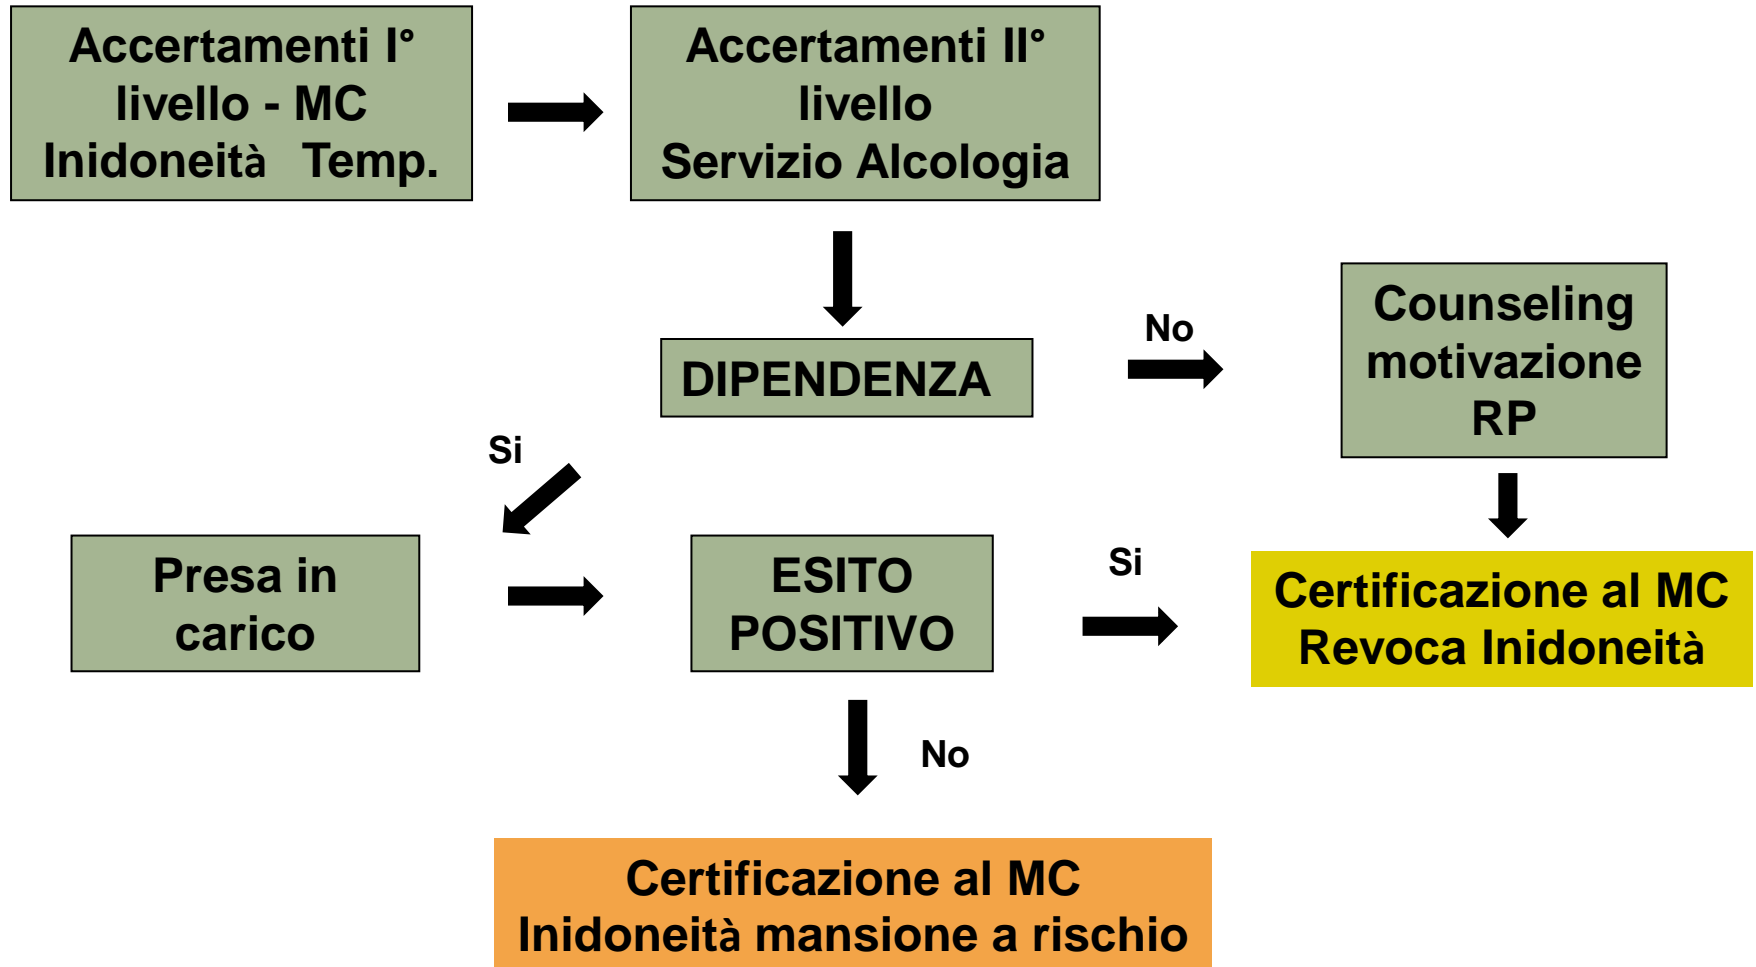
Accertamenti I° livello - MC Inidoneità Temp.

Accertamenti II° livello Servizio Alcologia

DIPENDENZA

No

Counseling motivazione RP

Si

Presa in carico

ESITO POSITIVO

Si

Certificazione al MC Revoca Inidoneità

No

Certificazione al MC Inidoneità mansione a rischio